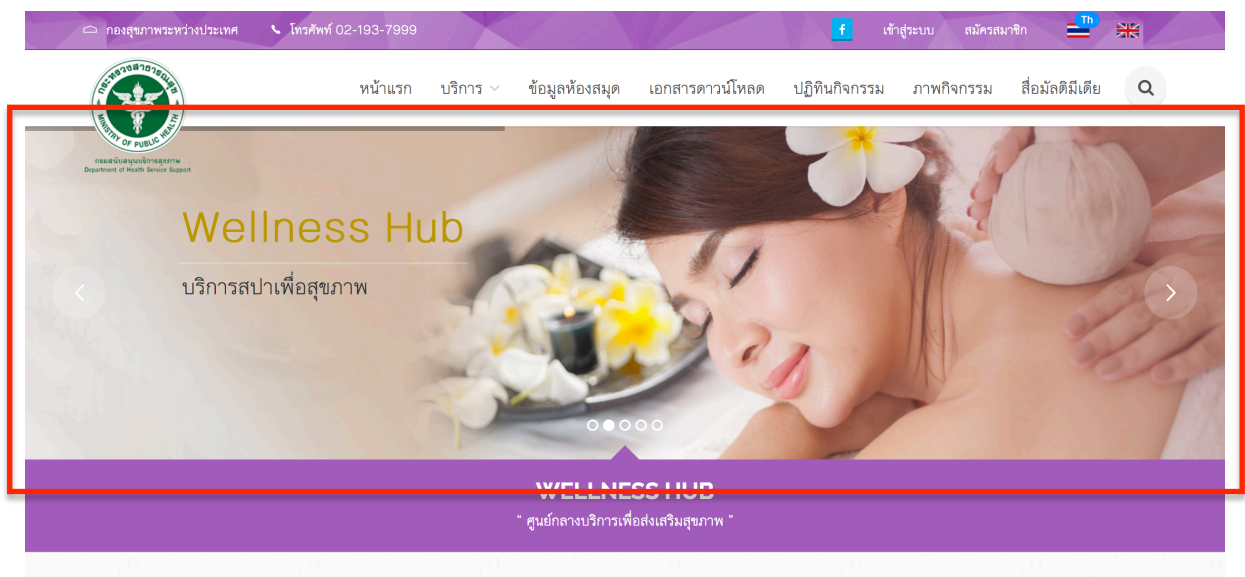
กองสุขภาพระหว่างประเทศ โทรศัพท์ 02-193-7999

f เข้าสู่ระบบ สมัครสมาชิก Th

กระทรวงสาธารณสุข MINISTRY OF PUBLIC HEALTH

กรมสนับสนุนบริการสุขภาพ Department of Health Service Support

หน้าแรก บริการ ข้อมูลห้องสมุด เอกสารดาวน์โหลด ปฏิทินกิจกรรม ภาพกิจกรรม สื่อมัลติมีเดีย

Wellness Hub

บริการสปาเพื่อสุขภาพ

WELLNESS HUB

" ศูนย์กลางบริการเพื่อส่งเสริมสุขภาพ "